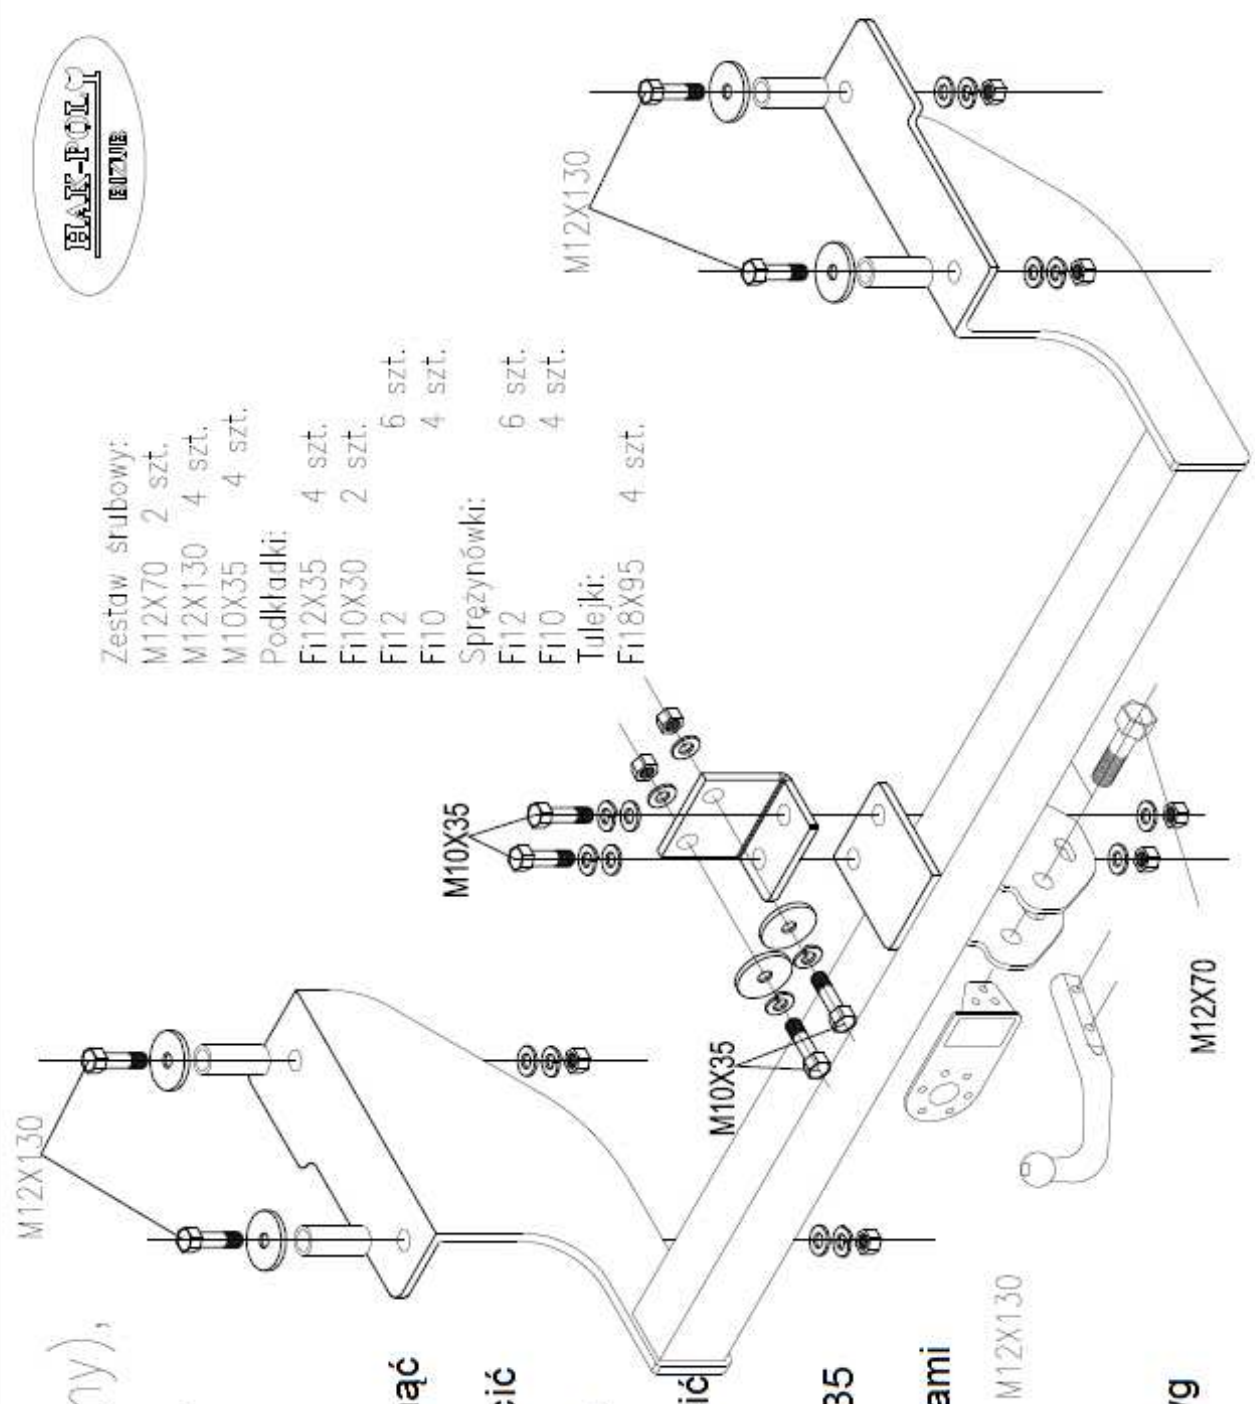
HAK-POL
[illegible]

Zestaw śrubowy:
M12X70 2 szt.
M12X130 4 szt.
M10X35 4 szt.
Podkładki:
Fi12X35 4 szt.
Fi10X30 2 szt.
Fi12 6 szt.
Fi10 4 szt.
Sprężynówki:
Fi12 6 szt.
Fi10 4 szt.
Tulejki:
Fi18X95 4 szt.

M12X130

M12X130

M10X35

M10X35

M12X70

M12X130

ny),
ąć
ić
ić
35
ami
g